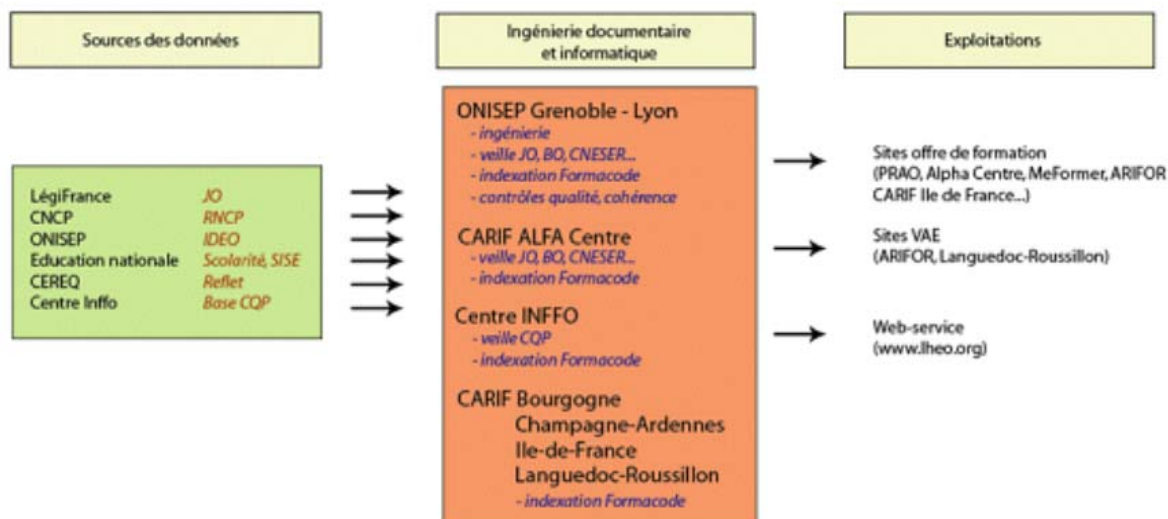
Sources des données

Ingénierie documentaire et informatique

Exploitations

| | |
|---|---|
| LégiFrance | JO |
| CNCP | RNCP |
| ONISEP | IDEO |
| Education nationale | Scolarité, SISE |
| CEREQ | Reflet |
| Centre Inffo | Base CQP |

ONISEP Grenoble - Lyon
- ingénierie
- veille JO, BO, CNESER...
- indexation Formacode
- contrôles qualité, cohérence

CARIF ALFA Centre
- veille JO, BO, CNESER...
- indexation Formacode

Centre INFFO
- veille CQP
- indexation Formacode

CARIF Bourgogne
Champagne-Ardennes
Ile-de-France
Languedoc-Roussillon
- indexation Formacode

Sites offre de formation (PRAO, Alpha Centre, MeFormer, ARIFOR CARIF Ile de France...)

Sites VAE (ARIFOR, Languedoc-Roussillon)

Web-service (www.lheo.org)